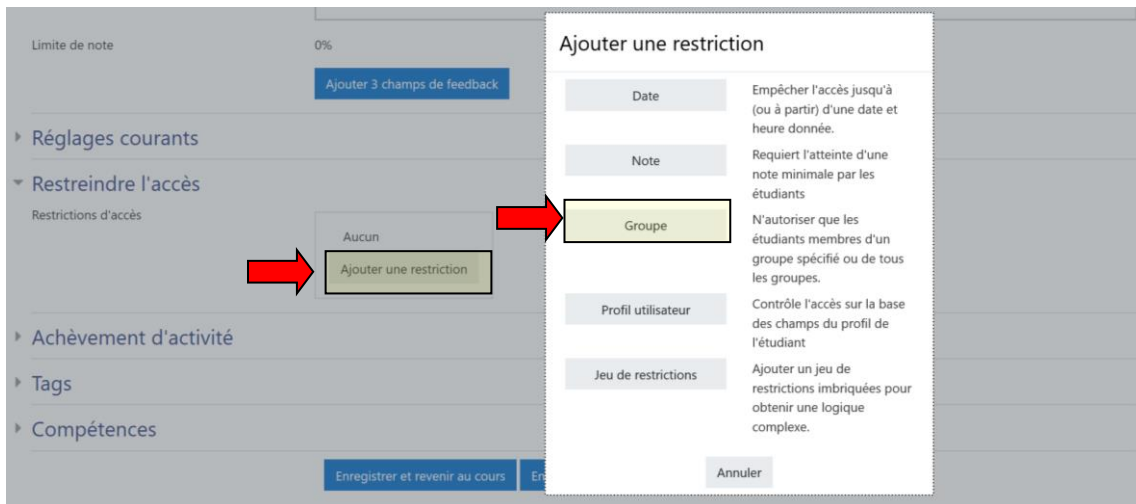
Limite de note

0%

Ajouter 3 champs de feedback

Réglages courants

Restreindre l'accès

Restrictions d'accès

Aucun

Ajouter une restriction

Achèvement d'activité

Tags

Compétences

Enregistrer et revenir au cours

En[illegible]

Ajouter une restriction

Date

Empêcher l'accès jusqu'à (ou à partir) d'une date et heure donnée.

Note

Requiert l'atteinte d'une note minimale par les étudiants

Groupe

N'autoriser que les étudiants membres d'un groupe spécifié ou de tous les groupes.

Profil utilisateur

Contrôle l'accès sur la base des champs du profil de l'étudiant

Jeu de restrictions

Ajouter un jeu de restrictions imbriquées pour obtenir une logique complexe.

Annuler